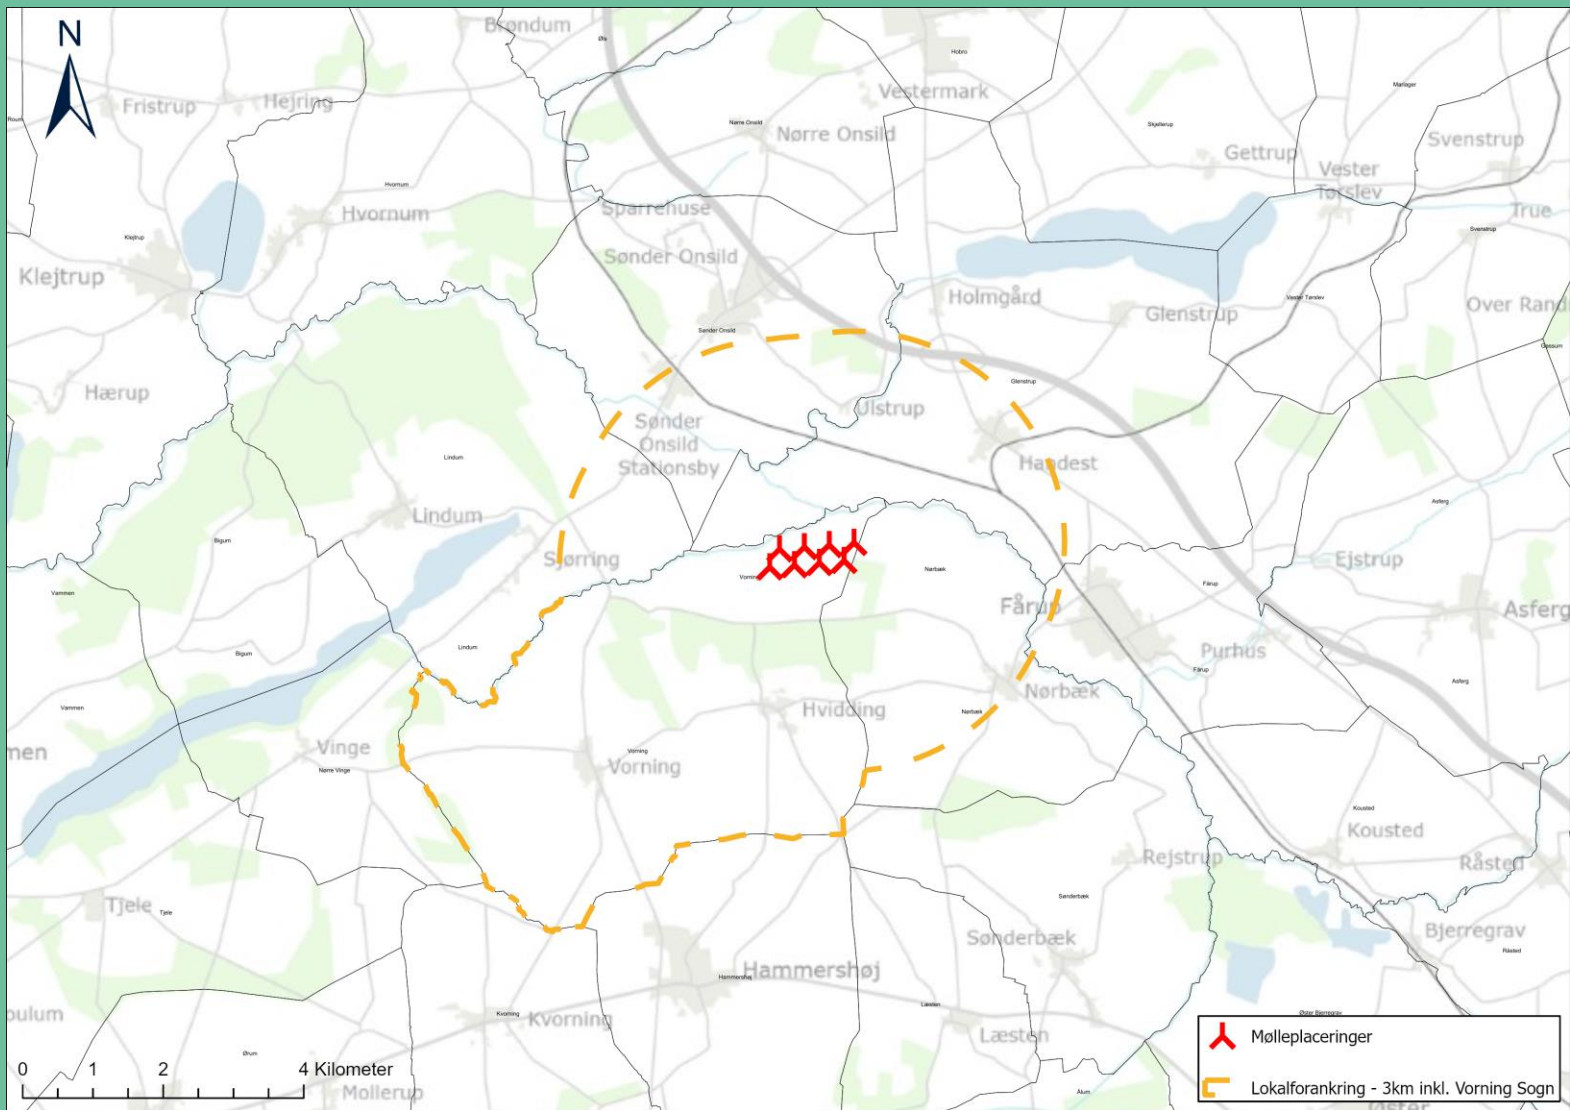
N

Brøndum
Øls
Hobro
Fristrup
Hejring
Vestermark
Nørre Onsild
Nørre Onsild
Skjellerup
Mariager
Hvornum
Svenstrup
Gettrup
Vester Torslev
Sparrehuse
Hvornum
True
Klejtrup
Svenstrup
Klejtrup
Sønder Onsild
Holmgård
Glenstrup
Vester Tørslev
Over Rand
Sønder Onsild
Glenstrup
Gassum
Hærup
Ulstrup
Sønder Onsild Stationsby
Handest
Lindum
Lindum
Asferg
Bigum
Sjørring
Ejstrup
Vorning
Nørbæk
Vammen
Fårup
Fårup
Asferg
Bigum
Lindum
Purhus
Fårup
Nørbæk
Asferg
Vammen
Hvidding
Nørbæk
Vinge
Vorning
men
Nørre Vinge
Vorning
Koustad
Kousted
Rejstrup
Råsted
Tjele
Tjele
Sønderbæk
Sønderbæk
Bjerregrav
Råsted
Hammershøj
Hammershøj
Læsten
Øster Bjerregrav
ulum
Kvorning
Kvorning
Læsten
Ørum
0 1 2 4 Kilometer
Mollerup
Alum
Mølleplaceringer
Lokalforankring - 3km inkl. Vorning Sogn